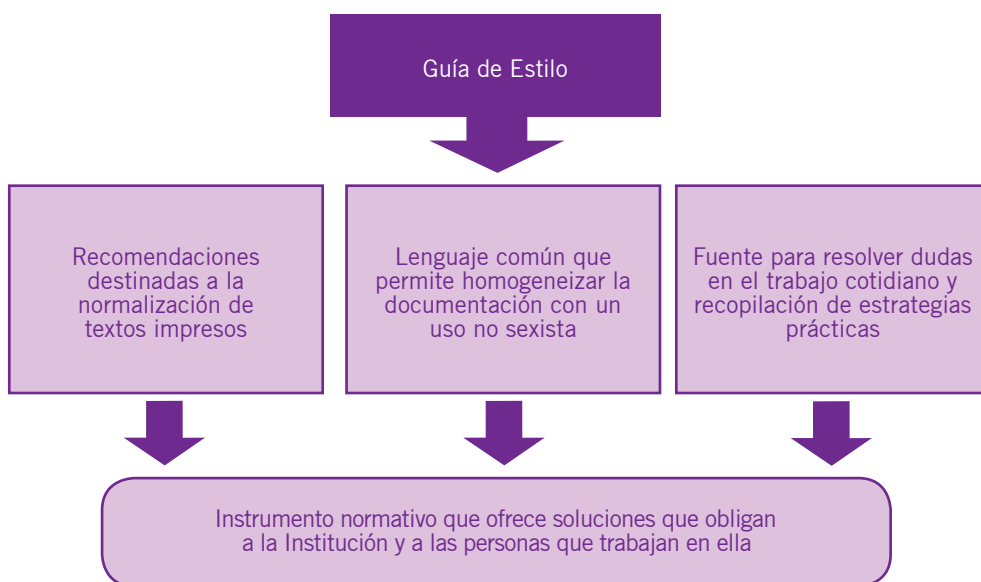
Guía de Estilo

Recomendaciones destinadas a la normalización de textos impresos

Lenguaje común que permite homogeneizar la documentación con un uso no sexista

Fuente para resolver dudas en el trabajo cotidiano y recopilación de estrategias prácticas

Instrumento normativo que ofrece soluciones que obligan a la Institución y a las personas que trabajan en ella